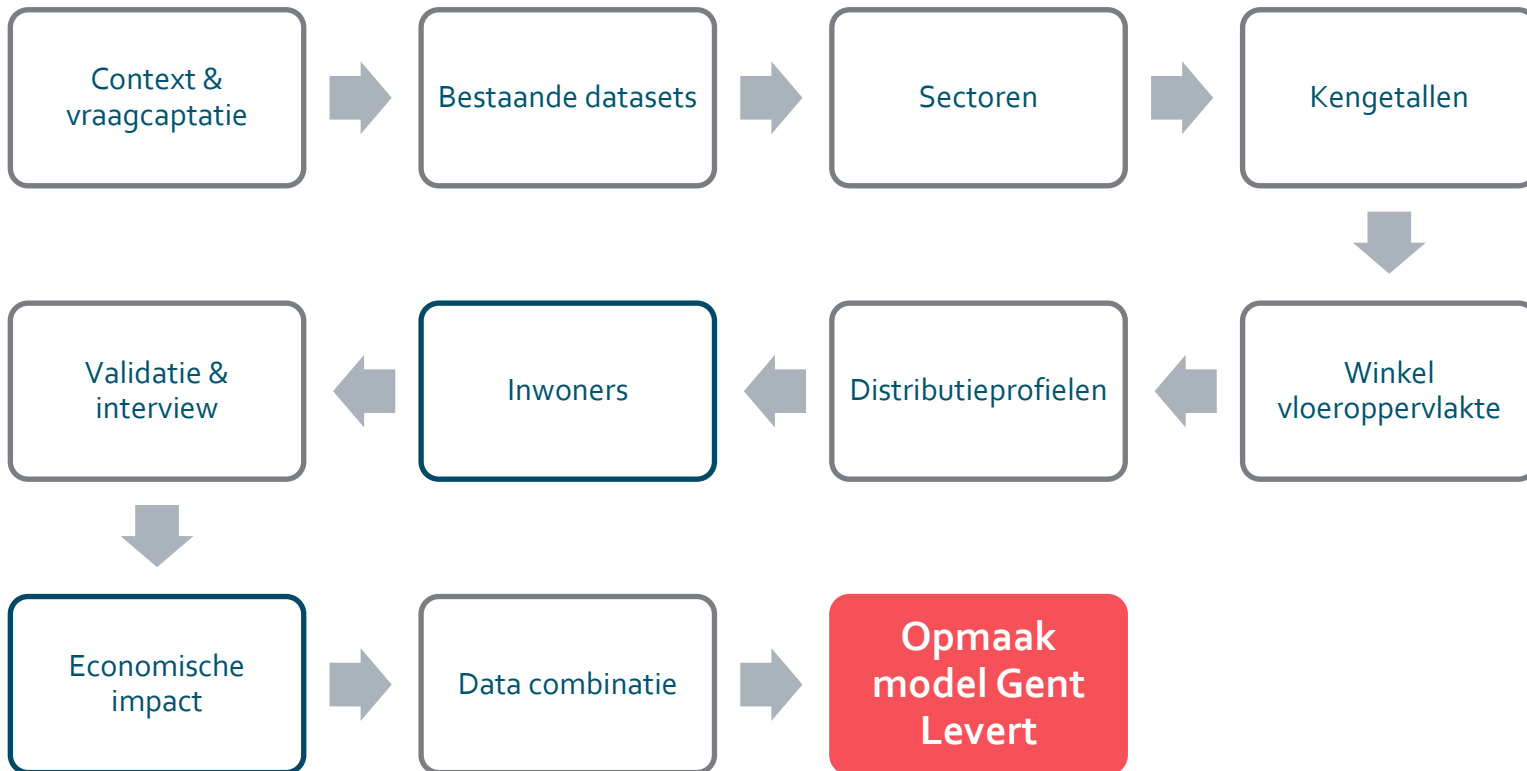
Context & vraagcaptatie

Bestaande datasets

Sectoren

Kengetallen

Winkel vloeroppervlakte

Distributieprofielen

Inwoners

Validatie & interview

Economische impact

Data combinatie

Opmaak model Gent Levert